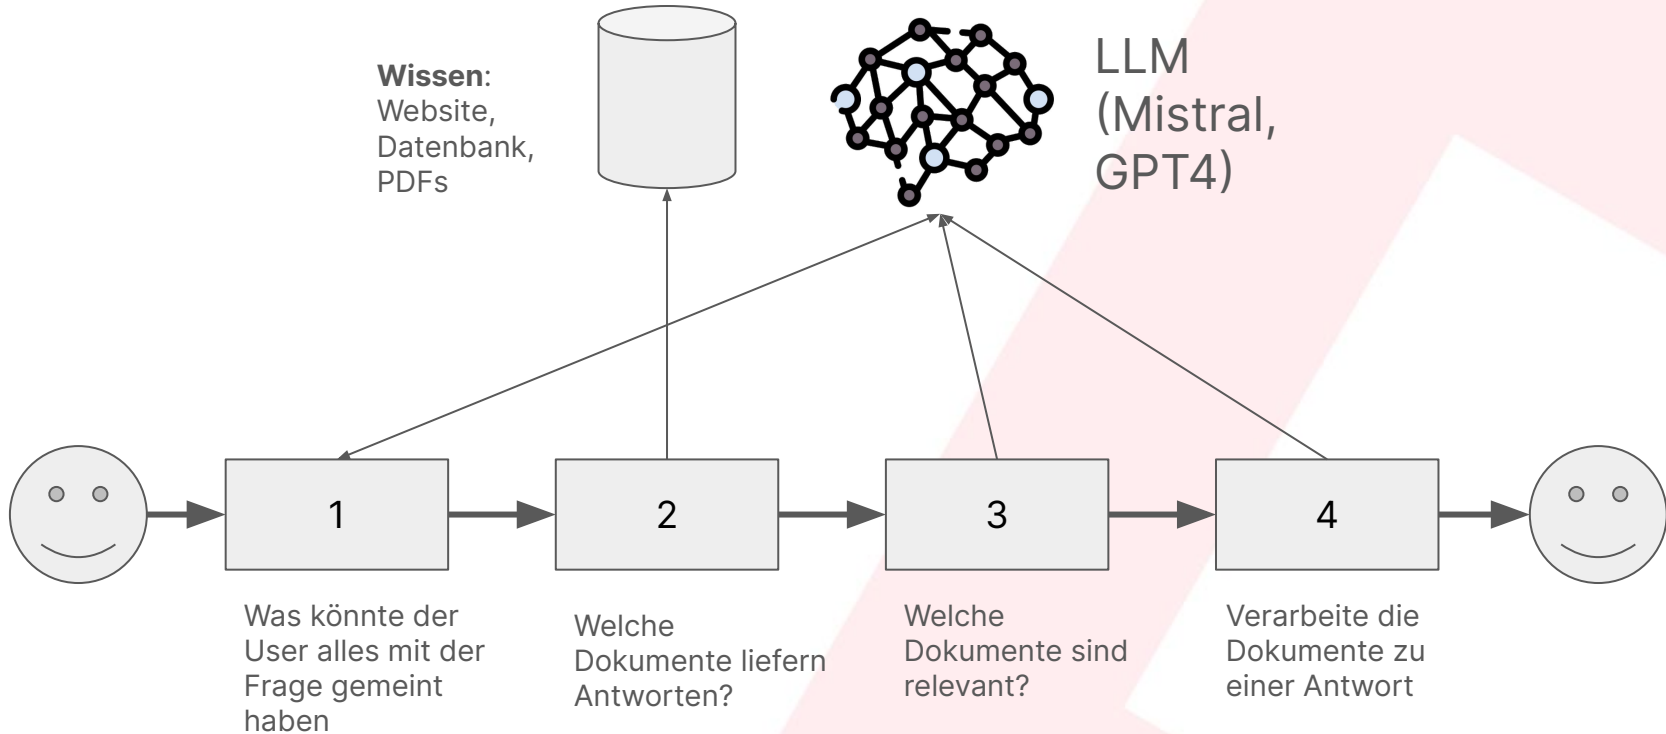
**Wissen**: Website, Datenbank, PDFs

LLM (Mistral, GPT4)

1

2

3

4

Was könnte der User alles mit der Frage gemeint haben

Welche Dokumente liefern Antworten?

Welche Dokumente sind relevant?

Verarbeite die Dokumente zu einer Antwort